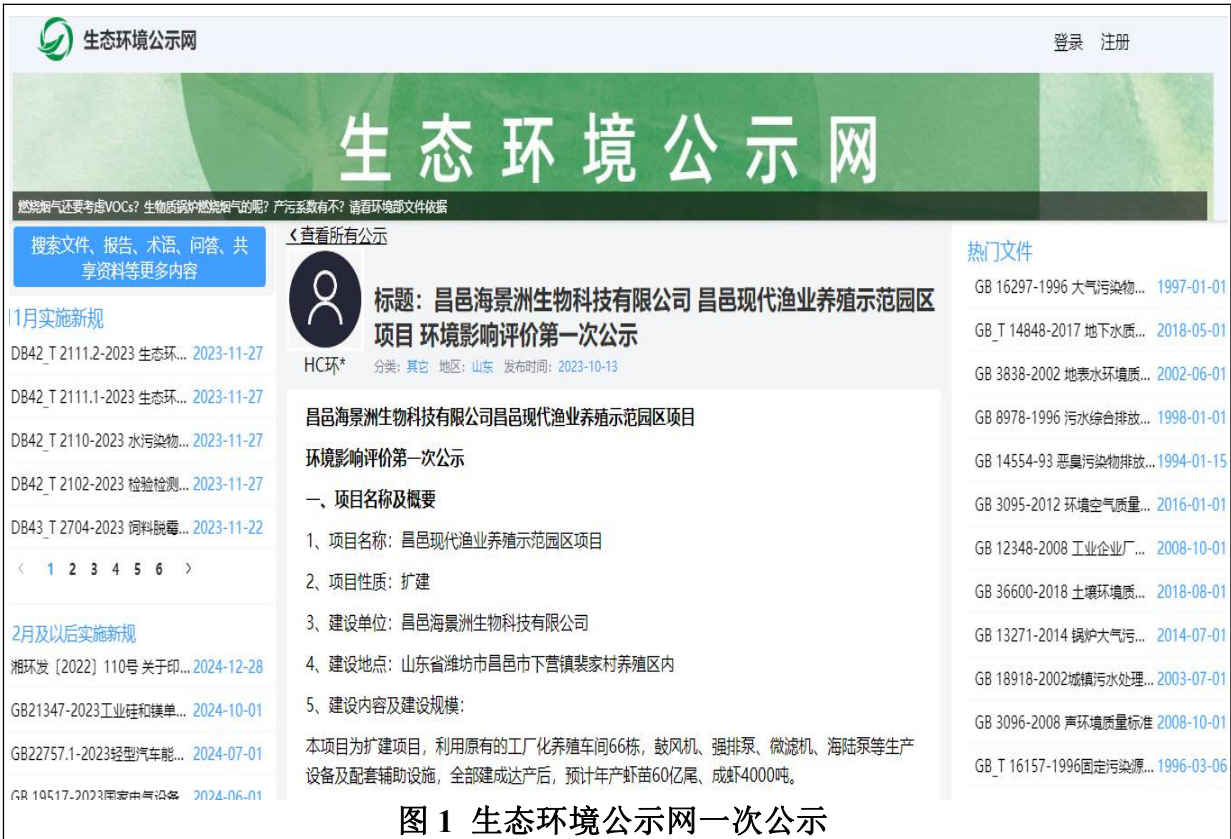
生态环境公示网

登录 注册

生态环境公示网

燃烧烟气还要考虑VOCs？生物质锅炉燃烧烟气的呢？产污系数有不？请看环境部文件依据

搜索文件、报告、术语、问答、共享资料等更多内容

1月实施新规

DB42_T 2111.2-2023 生态环… 2023-11-27

DB42_T 2111.1-2023 生态环… 2023-11-27

DB42_T 2110-2023 水污染物… 2023-11-27

DB42_T 2102-2023 检验检测… 2023-11-27

DB43_T 2704-2023 饲料脱霉… 2023-11-22

〈 1 2 3 4 5 6 〉

2月及以后实施新规

湘环发〔2022〕110号 关于印… 2024-12-28

GB21347-2023工业硅和镁单… 2024-10-01

GB22757.1-2023轻型汽车能… 2024-07-01

GB 19517-2023国家电气设备… 2024-06-01

〈查看所有公示

标题：昌邑海景洲生物科技有限公司 昌邑现代渔业养殖示范园区项目 环境影响评价第一次公示

HC环*

分类：其它 地区：山东 发布时间：2023-10-13

昌邑海景洲生物科技有限公司昌邑现代渔业养殖示范园区项目

环境影响评价第一次公示

一、项目名称及概要

1、项目名称：昌邑现代渔业养殖示范园区项目

2、项目性质：扩建

3、建设单位：昌邑海景洲生物科技有限公司

4、建设地点：山东省潍坊市昌邑市下营镇裴家村养殖区内

5、建设内容及建设规模：

本项目为扩建项目，利用原有的工厂化养殖车间66栋，鼓风机、强排泵、微滤机、海陆泵等生产设备及配套辅助设施，全部建成达产后，预计年产虾苗60亿尾、成虾4000吨。

热门文件

GB 16297-1996 大气污染物… 1997-01-01

GB_T 14848-2017 地下水质… 2018-05-01

GB 3838-2002 地表水环境质… 2002-06-01

GB 8978-1996 污水综合排放… 1998-01-01

GB 14554-93 恶臭污染物排放… 1994-01-15

GB 3095-2012 环境空气质量… 2016-01-01

GB 12348-2008 工业企业厂… 2008-10-01

GB 36600-2018 土壤环境质… 2018-08-01

GB 13271-2014 锅炉大气污… 2014-07-01

GB 18918-2002城镇污水处理… 2003-07-01

GB 3096-2008 声环境质量标准 2008-10-01

GB_T 16157-1996固定污染源… 1996-03-06

图 1 生态环境公示网一次公示